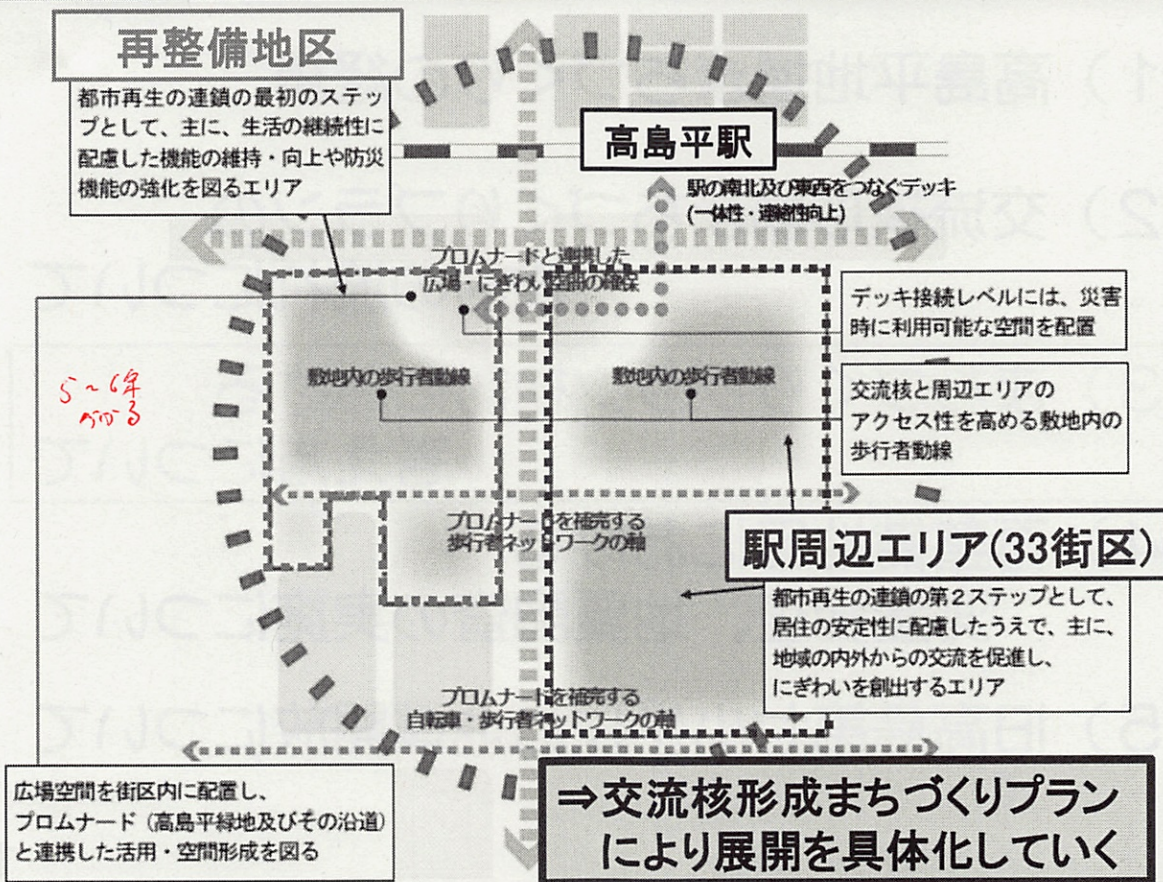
再整備地区

都市再生の連鎖の最初のステップとして、主に、生活の継続性に配慮した機能の維持・向上や防災機能の強化を図るエリア

高島平駅

駅の南北及び東西をつなぐデッキ
(一体性・連続性向上)

プロムナードと連携した広場・にぎわい空間の確保

デッキ接続レベルには、災害時に利用可能な空間を配置

敷地内の歩行者動線

敷地内の歩行者動線

交流核と周辺エリアのアクセス性を高める敷地内の歩行者動線

5~6年かかる

プロムナードを補完する歩行者ネットワークの軸

駅周辺エリア(33街区)

都市再生の連鎖の第2ステップとして、居住の安定性に配慮したうえで、主に、地域の内外からの交流を促進し、にぎわいを創出するエリア

プロムナードを補完する自転車・歩行者ネットワークの軸

広場空間を街区内に配置し、プロムナード(高島平緑地及びその沿道)と連携した活用・空間形成を図る

⇒交流核形成まちづくりプランにより展開を具体化していく